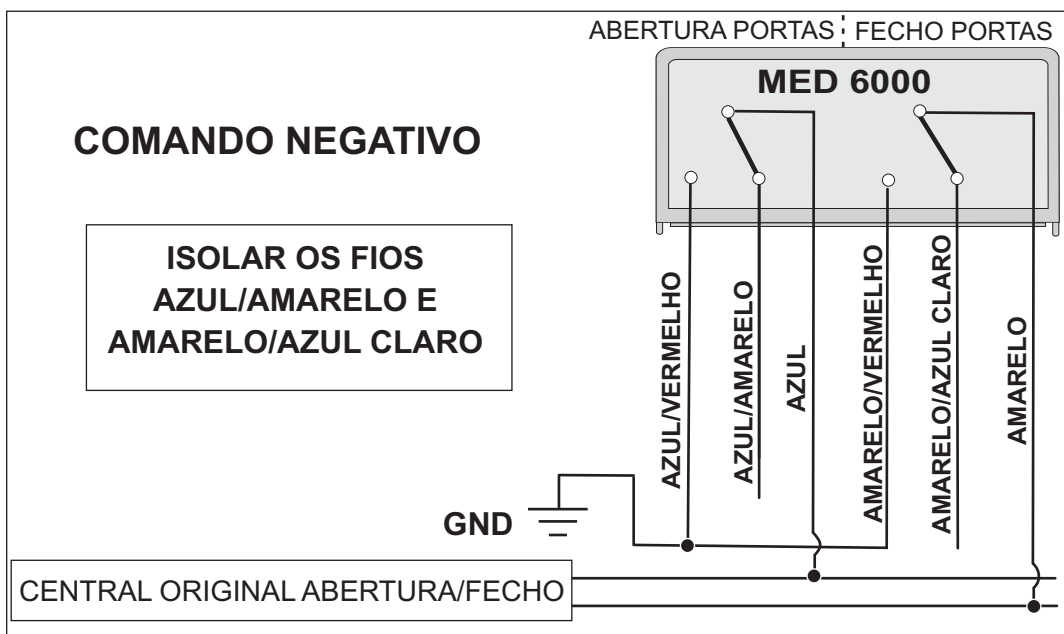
ABERTURA PORTAS | FECHO PORTAS

MED 6000

COMANDO NEGATIVO

ISOLAR OS FIOS AZUL/AMARELO E AMARELO/AZUL CLARO

AZUL/VERMELHO

AZUL/AMARELO

AZUL

AMARELO/VERMELHO

AMARELO/AZUL CLARO

AMARELO

GND

CENTRAL ORIGINAL ABERTURA/FECHO